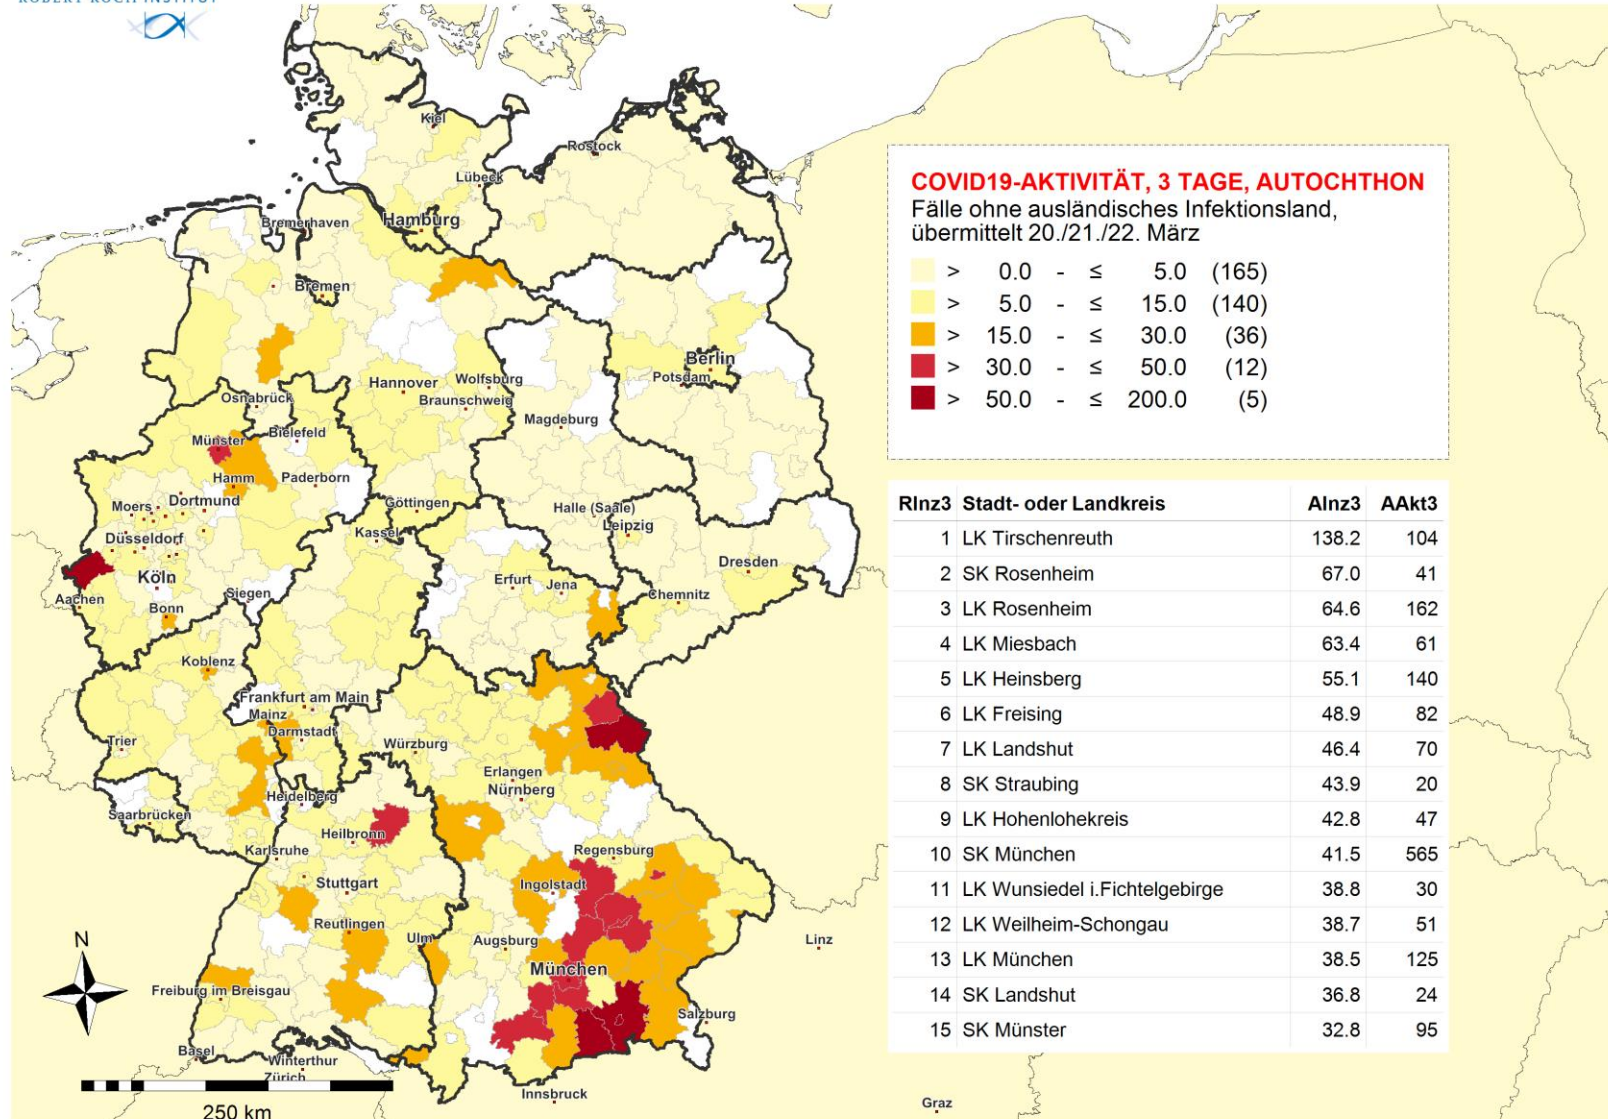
ROBERT KOCH INSTITUT

COVID19-AKTIVITÄT, 3 TAGE, AUTOCHTHON
Fälle ohne ausländisches Infektionsland, übermittelt 20./21./22. März

> 0.0 - ≤ 5.0 (165)
> 5.0 - ≤ 15.0 (140)
> 15.0 - ≤ 30.0 (36)
> 30.0 - ≤ 50.0 (12)
> 50.0 - ≤ 200.0 (5)

| RInz3 | Stadt- oder Landkreis | AInz3 | AAkt3 |
|---|---|---|---|
| 1 | LK Tirschenreuth | 138.2 | 104 |
| 2 | SK Rosenheim | 67.0 | 41 |
| 3 | LK Rosenheim | 64.6 | 162 |
| 4 | LK Miesbach | 63.4 | 61 |
| 5 | LK Heinsberg | 55.1 | 140 |
| 6 | LK Freising | 48.9 | 82 |
| 7 | LK Landshut | 46.4 | 70 |
| 8 | SK Straubing | 43.9 | 20 |
| 9 | LK Hohenlohekreis | 42.8 | 47 |
| 10 | SK München | 41.5 | 565 |
| 11 | LK Wunsiedel i.Fichtelgebirge | 38.8 | 30 |
| 12 | LK Weilheim-Schongau | 38.7 | 51 |
| 13 | LK München | 38.5 | 125 |
| 14 | SK Landshut | 36.8 | 24 |
| 15 | SK Münster | 32.8 | 95 |

Kiel
Rostock
Lübeck
Bremerhaven
Hamburg
Bremen
Berlin
Potsdam
Hannover
Wolfsburg
Osnabrück
Braunschweig
Magdeburg
Münster
Bielefeld
Hamm
Paderborn
Moers
Dortmund
Göttingen
Halle (Saale)
Leipzig
Düsseldorf
Kassel
Dresden
Köln
Erfurt
Jena
Aachen
Siegen
Chemnitz
Bonn
Koblenz
Frankfurt am Main
Mainz
Darmstadt
Trier
Würzburg
Erlangen
Nürnberg
Heidelberg
Saarbrücken
Heilbronn
Regensburg
Karlsruhe
Stuttgart
Ingolstadt
Reutlingen
Ulm
Augsburg
Linz
N
München
Freiburg im Breisgau
Salzburg
Basel
Winterthur
Zürich
Innsbruck
250 km
Graz